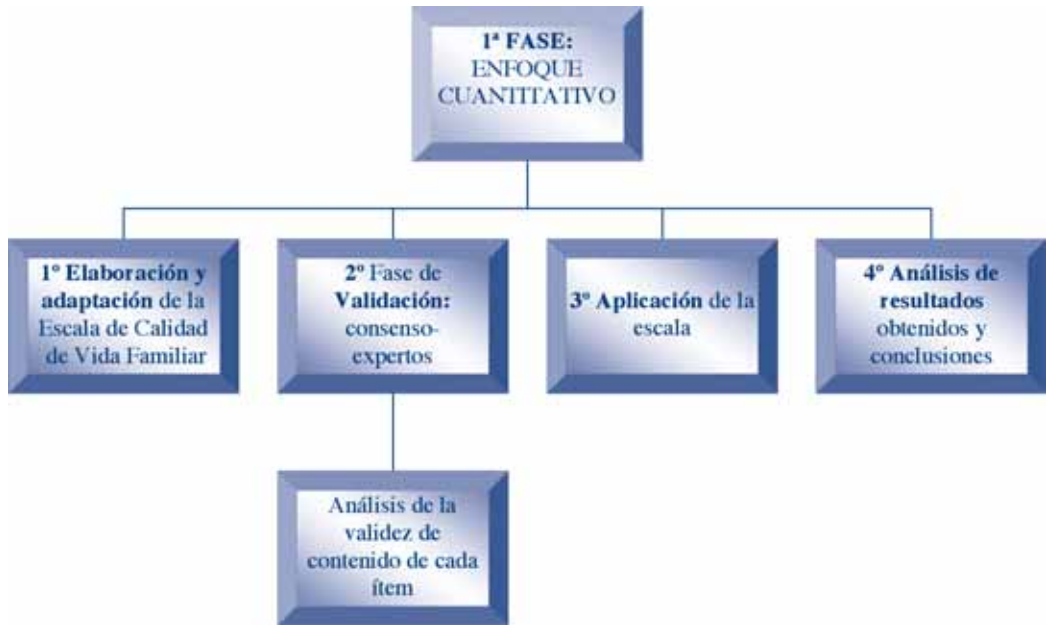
1ª FASE:
ENFOQUE CUANTITATIVO

1º Elaboración y adaptación de la Escala de Calidad de Vida Familiar

2º Fase de Validación: consenso-expertos

3º Aplicación de la escala

4º Análisis de resultados obtenidos y conclusiones

Análisis de la validez de contenido de cada ítem